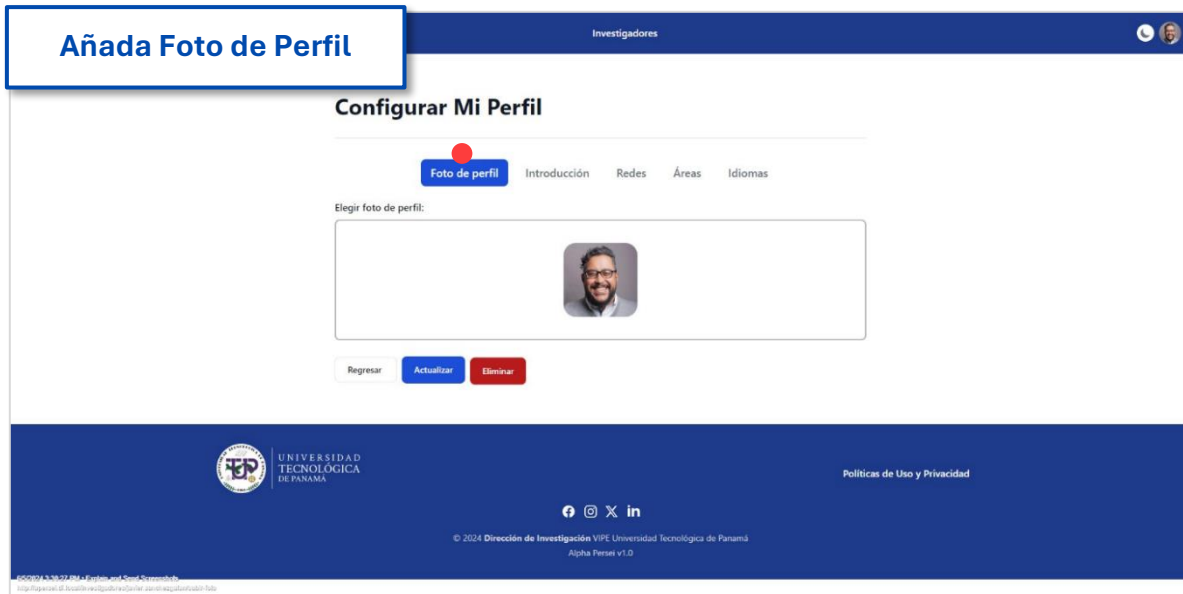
Añada Foto de Perfil

Investigadores

Configurar Mi Perfil

Foto de perfil Introducción Redes Áreas Idiomas

Elegir foto de perfil:

Regresar Actualizar Eliminar

UNIVERSIDAD TECNOLÓGICA DE PANAMÁ

Políticas de Uso y Privacidad

© 2024 Dirección de Investigación VIPE Universidad Tecnológica de Panamá

Alpha Persei v1.0

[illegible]